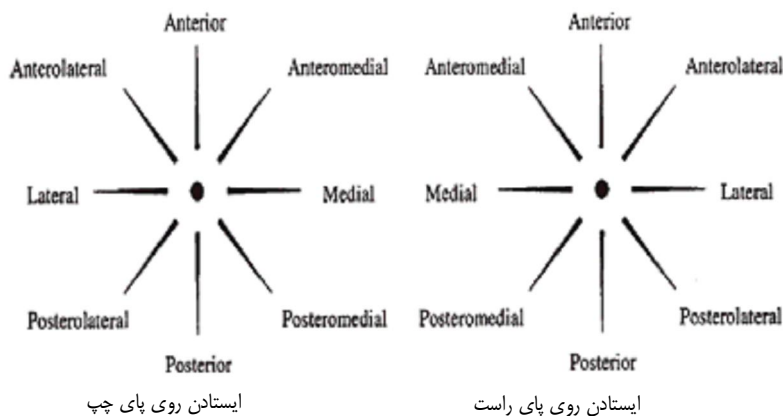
Anterior

Anterolateral

Anteromedial

Lateral

Medial

Posterolateral

Posteromedial

Posterior

ایستادن روی پای چپ

Anterior

Anteromedial

Anterolateral

Medial

Lateral

Posteromedial

Posterolateral

Posterior

ایستادن روی پای راست